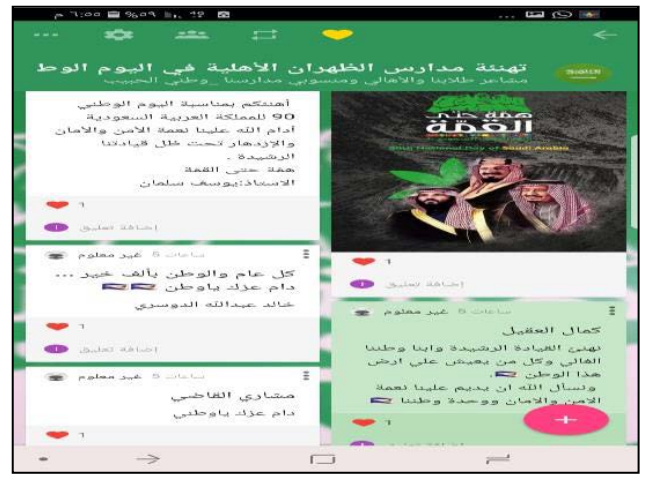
٦:٥٥ م %٥٩

تهنئة مدارس الظهران الأهلية في اليوم الوط
مشاعر طلابنا والأهالي ومنسوبي مدارسنا_وطني الحبيب

همة حتى القمة
90th National Day of Saudi Arabia

١
إضافة تعليق

غير معلوم 5 ساعات
كمال العقيل
نهنئ القيادة الرشيدة وابنا وطننا الغالي وكل من يعيش علي ارض هذا الوطن
ونسأل الله ان يديم علينا نعمة الامن والامان ووحدة وطننا
١

أهنئكم بمناسبة اليوم الوطني 90 للمملكة العربية السعودية
أدام الله علينا نعمة الأمن والأمان والإزدهار تحت ظل قيادتنا الرشيدة .
همة حتى القمة
الاستاذ:يوسف سلمان
١
إضافة تعليق

غير معلوم 5 ساعات
كل عام والوطن بألف خير ...
دام عزك ياوطن
خالد عبدالله الدوسري
١
إضافة تعليق

غير معلوم 5 ساعات
مشاري القاضي
دام عزك ياوطني
١